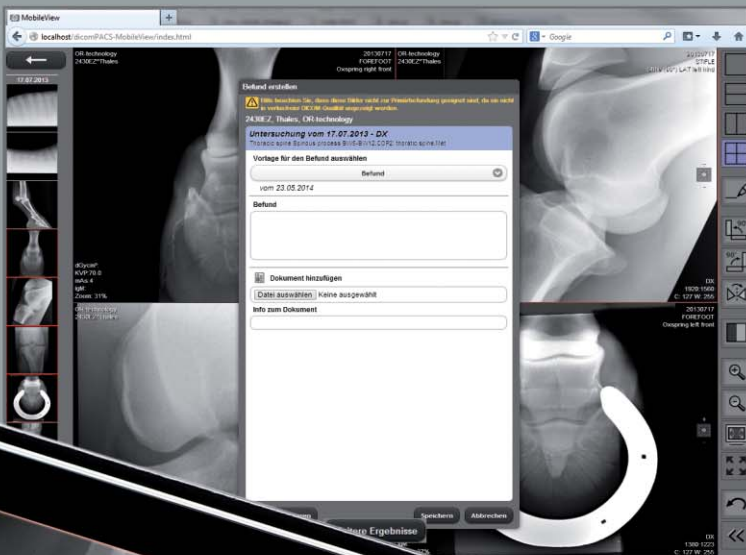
MobileView
localhost/dicomPACS-MobileView/index.html
Google

17.07.2013

OR technology
2430EZ*Thales

20130717
FOREFOOT
Oxspring right front

OR technology
2430EZ*Thales

20130717
STIFLE

Befund erstellen

Bitte beachten Sie, dass diese Bilder nicht zur Primärbefundung geeignet sind, da sie nicht in verlustloser DICOM-Qualität angezeigt werden.

2430EZ, Thales, OR-technology

Untersuchung vom 17.07.2013 - DX
Thoracic spine Spinous process Bi/i5-Bi/i12.COR2 thoracic spine.Net

Vorlage für den Befund auswählen
Befund
vom 23.05.2014

Befund

Dokument hinzufügen
Datei auswählen Keine ausgewählt

Info zum Dokument

Speichern Abbrechen

dCycle
KVP 70.0
mAs 4
Zoom: 31%

OR technology

DX
1920 1568
C: 127 W: 255

20130717
FOREFOOT
Oxspring left front

DX
1380 1223
C: 127 W: 255

Ältere Ergebnisse